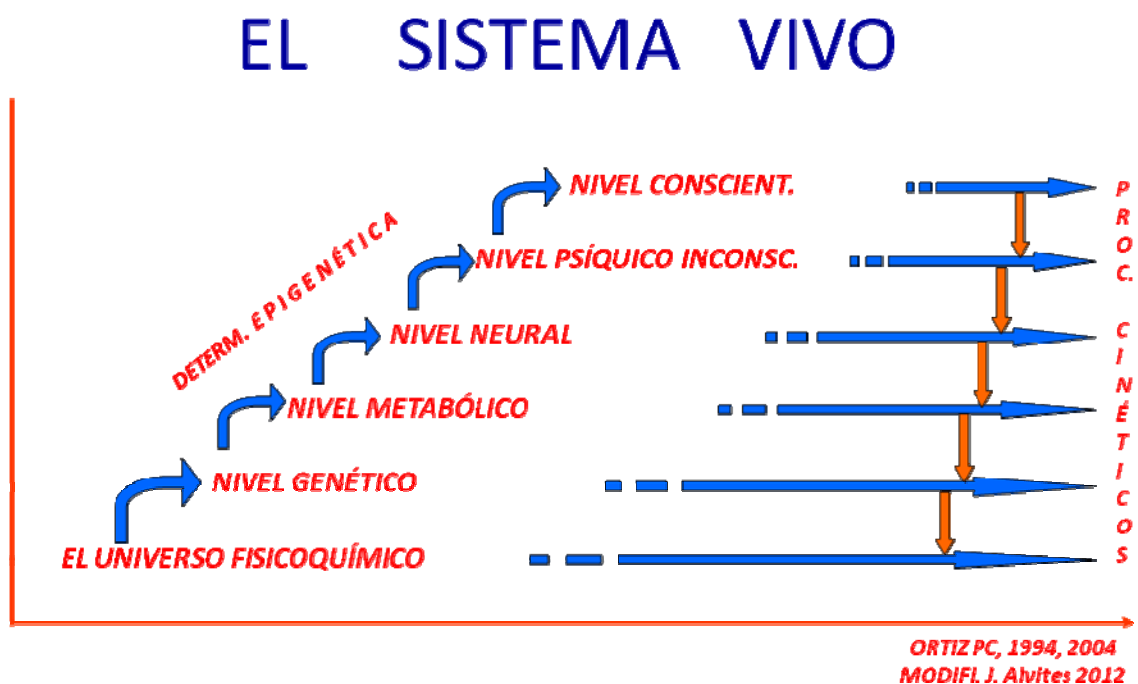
EL SISTEMA VIVO

DETERM. EPIGENÉTICA

NIVEL CONSCIENT.

NIVEL PSÍQUICO INCONSC.

NIVEL NEURAL

NIVEL METABÓLICO

NIVEL GENÉTICO

EL UNIVERSO FISICOQUÍMICO

PROC. CINÉTICOS

ORTIZ PC, 1994, 2004
MODIFI. J. Alvites 2012